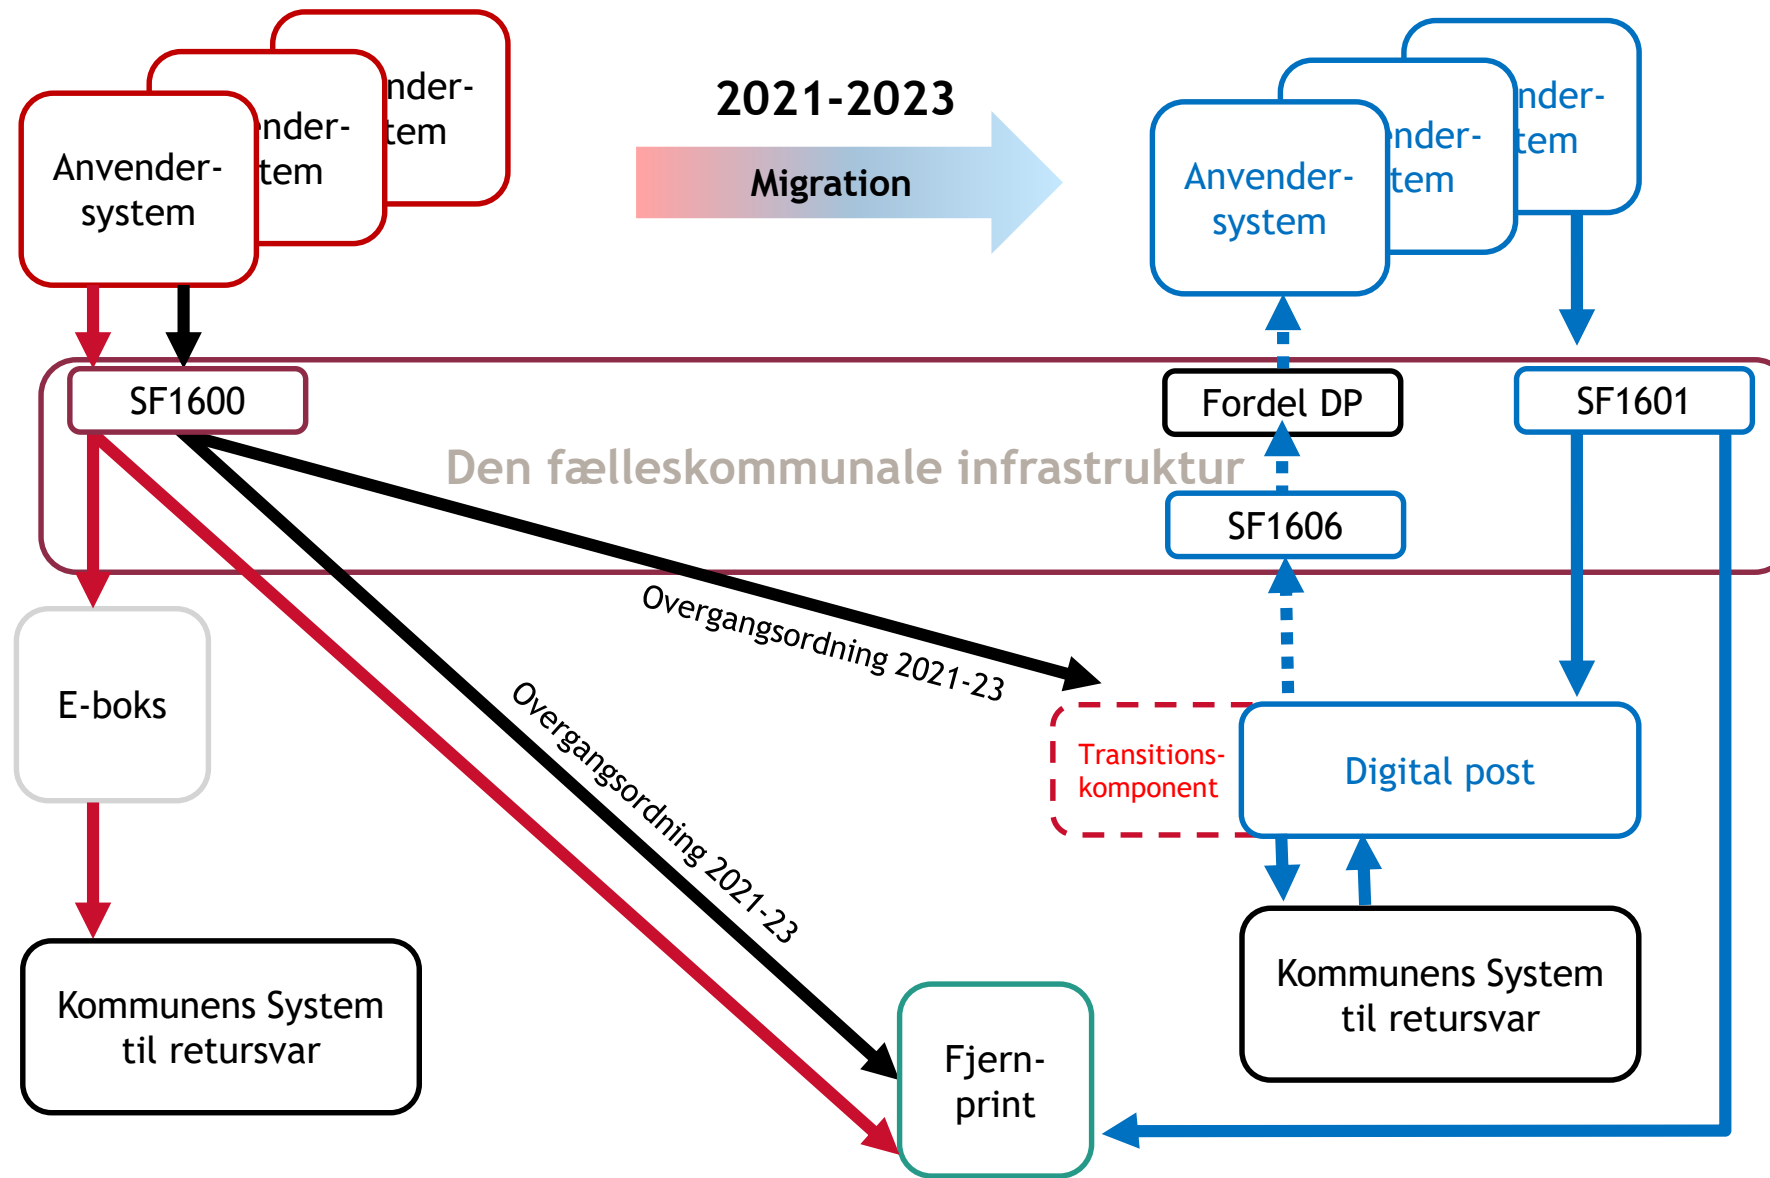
nder-
tem

nder-
tem

Anvender-
system

2021-2023

Migration

nder-
tem

nder-
tem

Anvender-
system

SF1600

Fordel DP

SF1601

Den fælleskommunale infrastruktur

SF1606

Overgangsordning 2021-23

Overgangsordning 2021-23

E-boks

Transitions-
komponent

Digital post

Kommunens System
til retursvar

Kommunens System
til retursvar

Fjern-
print